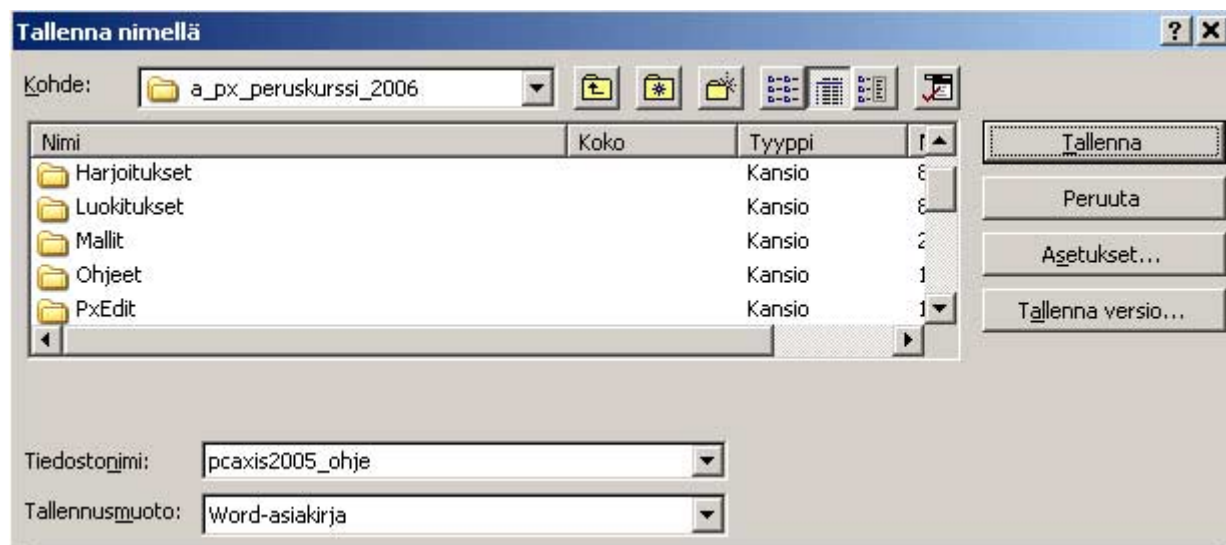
Tallenna nimellä

? X

Kohde: a_px_peruskurssi_2006

| Nimi | Koko | Tyyppi | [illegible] |
|---|---|---|---|
| Harjoitukset | | Kansio | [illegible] |
| Luokitukset | | Kansio | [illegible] |
| Mallit | | Kansio | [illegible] |
| Ohjeet | | Kansio | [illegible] |
| PxEdit | | Kansio | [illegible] |

Tallenna

Peruuta

Asetukset...

Tallenna versio...

Tiedostonimi: pcaxis2005_ohje

Tallennusmuoto: Word-asiakirja